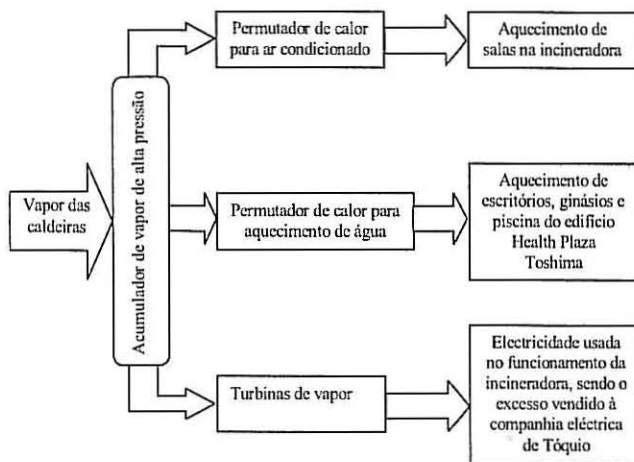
Vapor das caldeiras

Acumulador de vapor de alta pressão

Permutador de calor para ar condicionado

Aquecimento de salas na incineradora

Permutador de calor para aquecimento de água

Aquecimento de escritórios, ginásios e piscina do edifício Health Plaza Toshima

Turbinas de vapor

Electricidade usada no funcionamento da incineradora, sendo o excesso vendido à companhia eléctrica de Tóquio